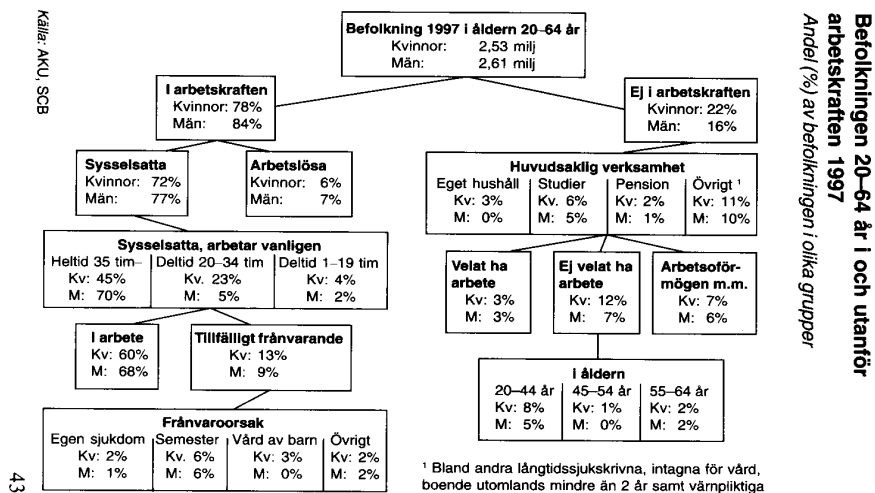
Befolkningen 20–64 år i och utanför arbetskraften 1997
Andel (%) av befolkningen i olika grupper

Befolkning 1997 i åldern 20–64 år
Kvinnor: 2,53 milj
Män: 2,61 milj

I arbetskraften
Kvinnor: 78%
Män: 84%

Ej i arbetskraften
Kvinnor: 22%
Män: 16%

Sysselsatta
Kvinnor: 72%
Män: 77%

Arbetslösa
Kvinnor: 6%
Män: 7%

Huvudsaklig verksamhet

| Eget hushåll | Studier | Pension | Övrigt ¹ |
|---|---|---|---|
| Kv: 3% | Kv. 6% | Kv: 2% | Kv: 11% |
| M: 0% | M: 5% | M: 1% | M: 10% |

Sysselsatta, arbetar vanligen

| Heltid 35 tim– | Deltid 20–34 tim | Deltid 1–19 tim |
|---|---|---|
| Kv: 45% | Kv. 23% | Kv: 4% |
| M: 70% | M: 5% | M: 2% |

Velat ha arbete
Kv: 3%
M: 3%

Ej velat ha arbete
Kv: 12%
M: 7%

Arbetsoförmögen m.m.
Kv: 7%
M: 6%

I arbete
Kv: 60%
M: 68%

Tillfälligt frånvarande
Kv: 13%
M: 9%

i åldern

| 20–44 år | 45–54 år | 55–64 år |
|---|---|---|
| Kv: 8% | Kv: 1% | Kv: 2% |
| M: 5% | M: 0% | M: 2% |

Frånvaroorsak

| Egen sjukdom | Semester | Vård av barn | Övrigt |
|---|---|---|---|
| Kv: 2% | Kv. 6% | Kv: 3% | Kv: 2% |
| M: 1% | M: 6% | M: 0% | M: 2% |

¹ Bland andra långtidssjukskrivna, intagna för vård, boende utomlands mindre än 2 år samt värnpliktiga

Källa: AKU, SCB

43